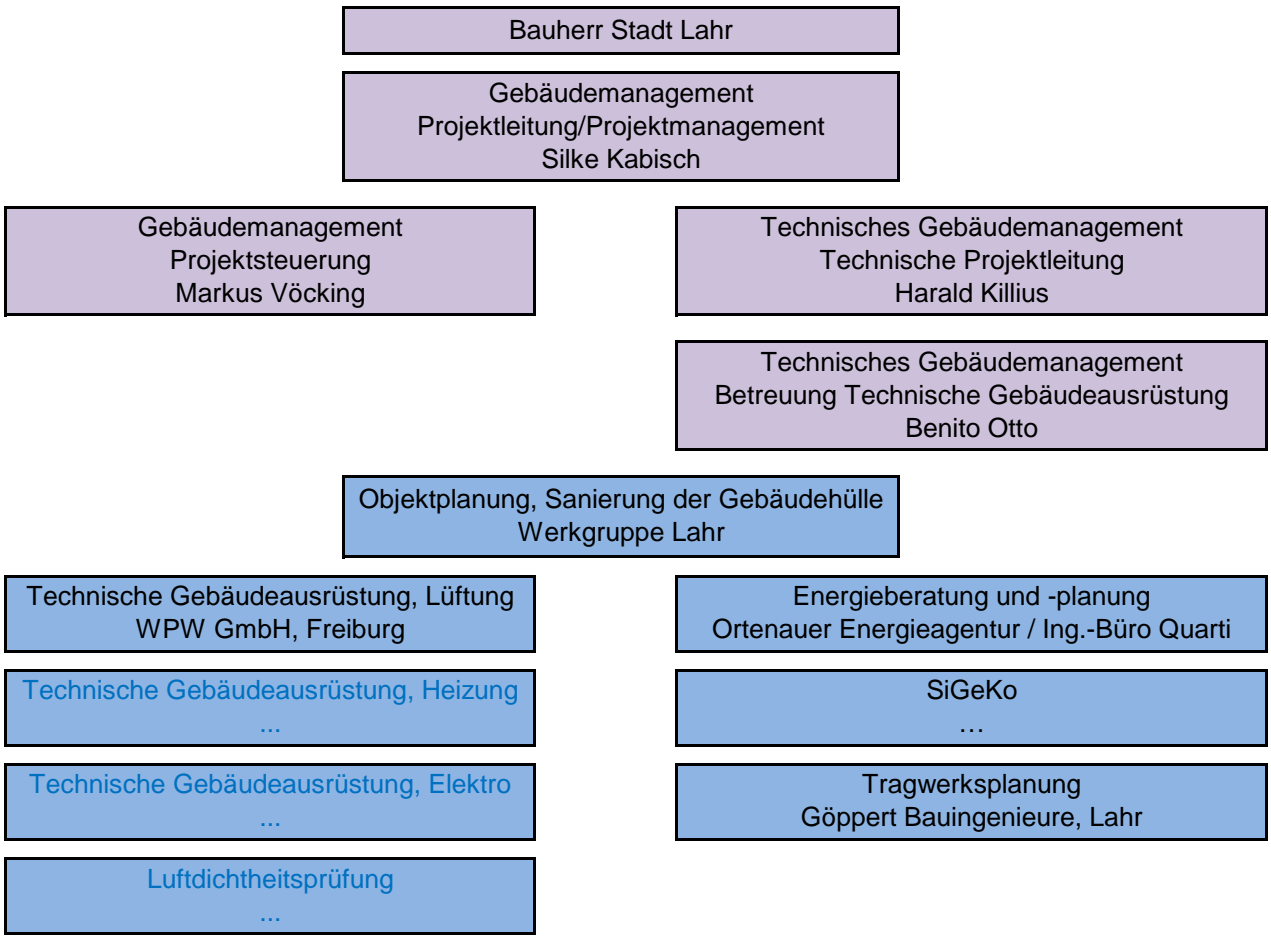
Bauherr Stadt Lahr

Gebäudemanagement
Projektleitung/Projektmanagement
Silke Kabisch

Gebäudemanagement
Projektsteuerung
Markus Vöcking

Technisches Gebäudemanagement
Technische Projektleitung
Harald Killius

Technisches Gebäudemanagement
Betreuung Technische Gebäudeausrüstung
Benito Otto

Objektplanung, Sanierung der Gebäudehülle
Werkgruppe Lahr

Technische Gebäudeausrüstung, Lüftung
WPW GmbH, Freiburg

Technische Gebäudeausrüstung, Heizung
...

Technische Gebäudeausrüstung, Elektro
...

Luftdichtheitsprüfung
...

Energieberatung und -planung
Ortenauer Energieagentur / Ing.-Büro Quarti

SiGeKo
…

Tragwerksplanung
Göppert Bauingenieure, Lahr